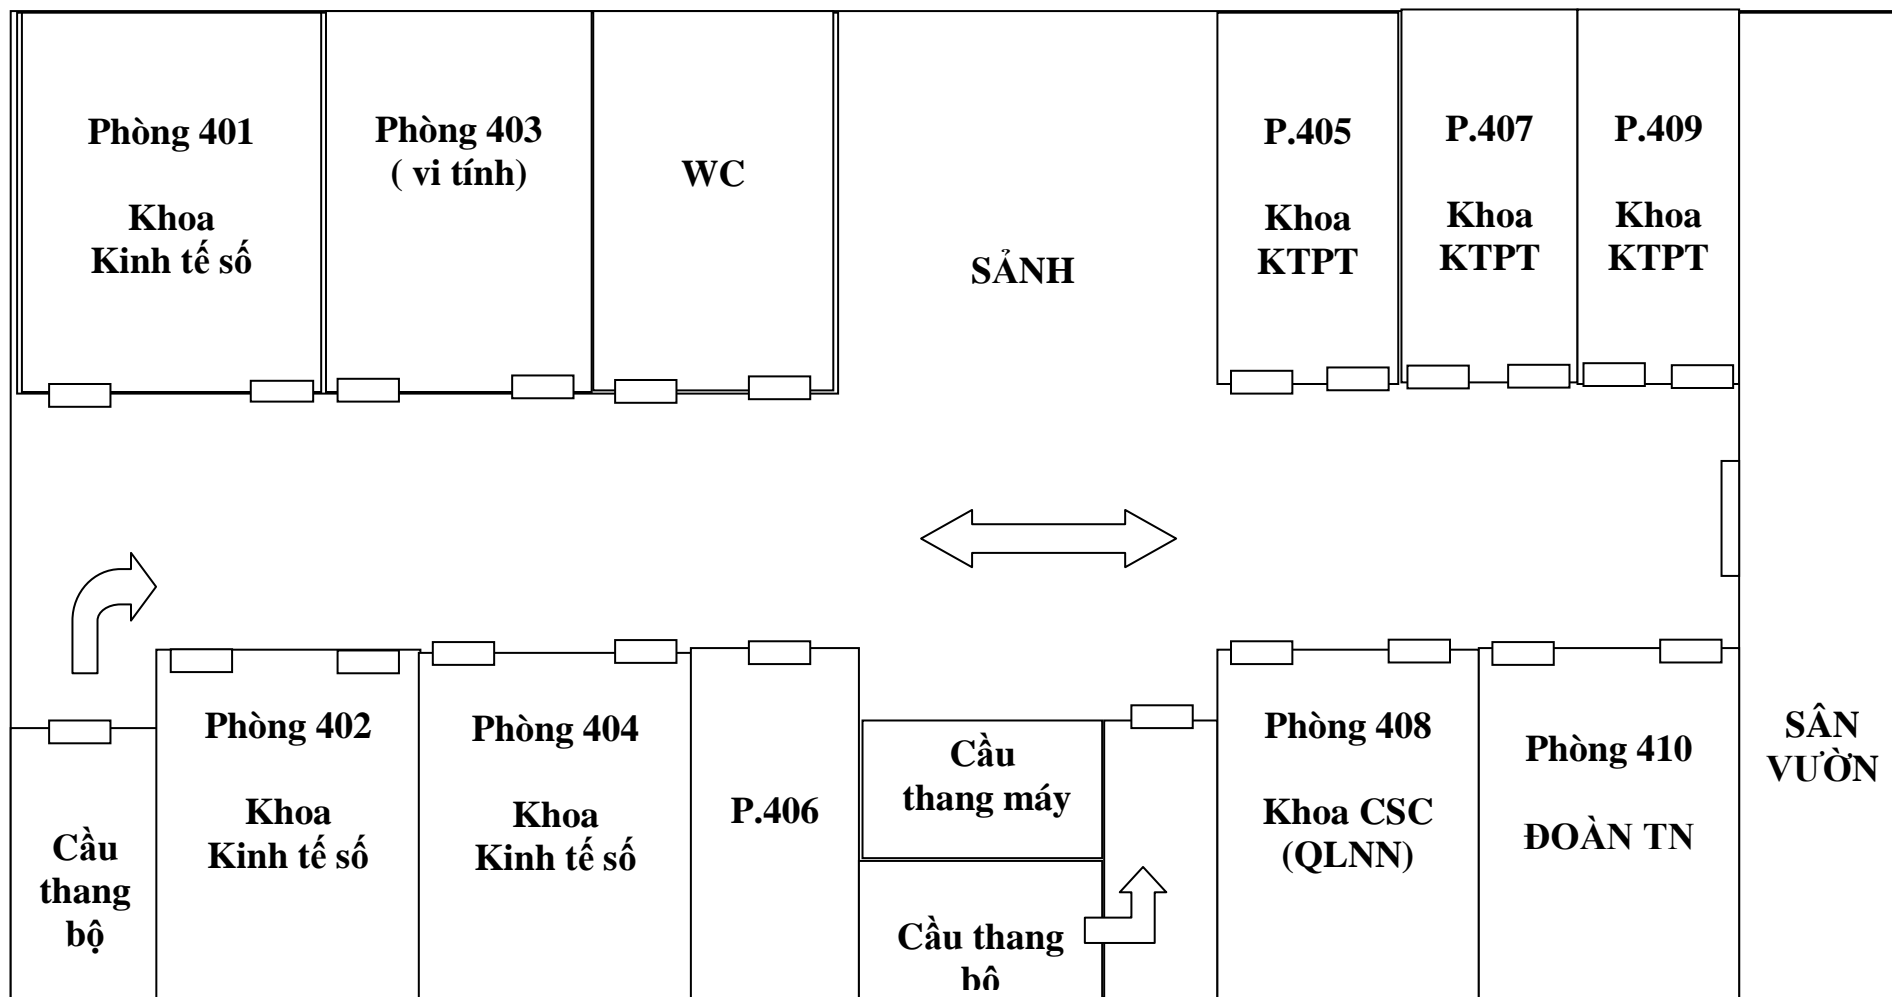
Phòng 401

Khoa Kinh tế số

Phòng 403 ( vi tính)

WC

SẢNH

P.405

Khoa KTPT

P.407

Khoa KTPT

P.409

Khoa KTPT

Cầu thang bộ

Phòng 402

Khoa Kinh tế số

Phòng 404

Khoa Kinh tế số

P.406

Cầu thang máy

Cầu thang bộ

Phòng 408

Khoa CSC (QLNN)

Phòng 410

ĐOÀN TN

SÂN VƯỜN